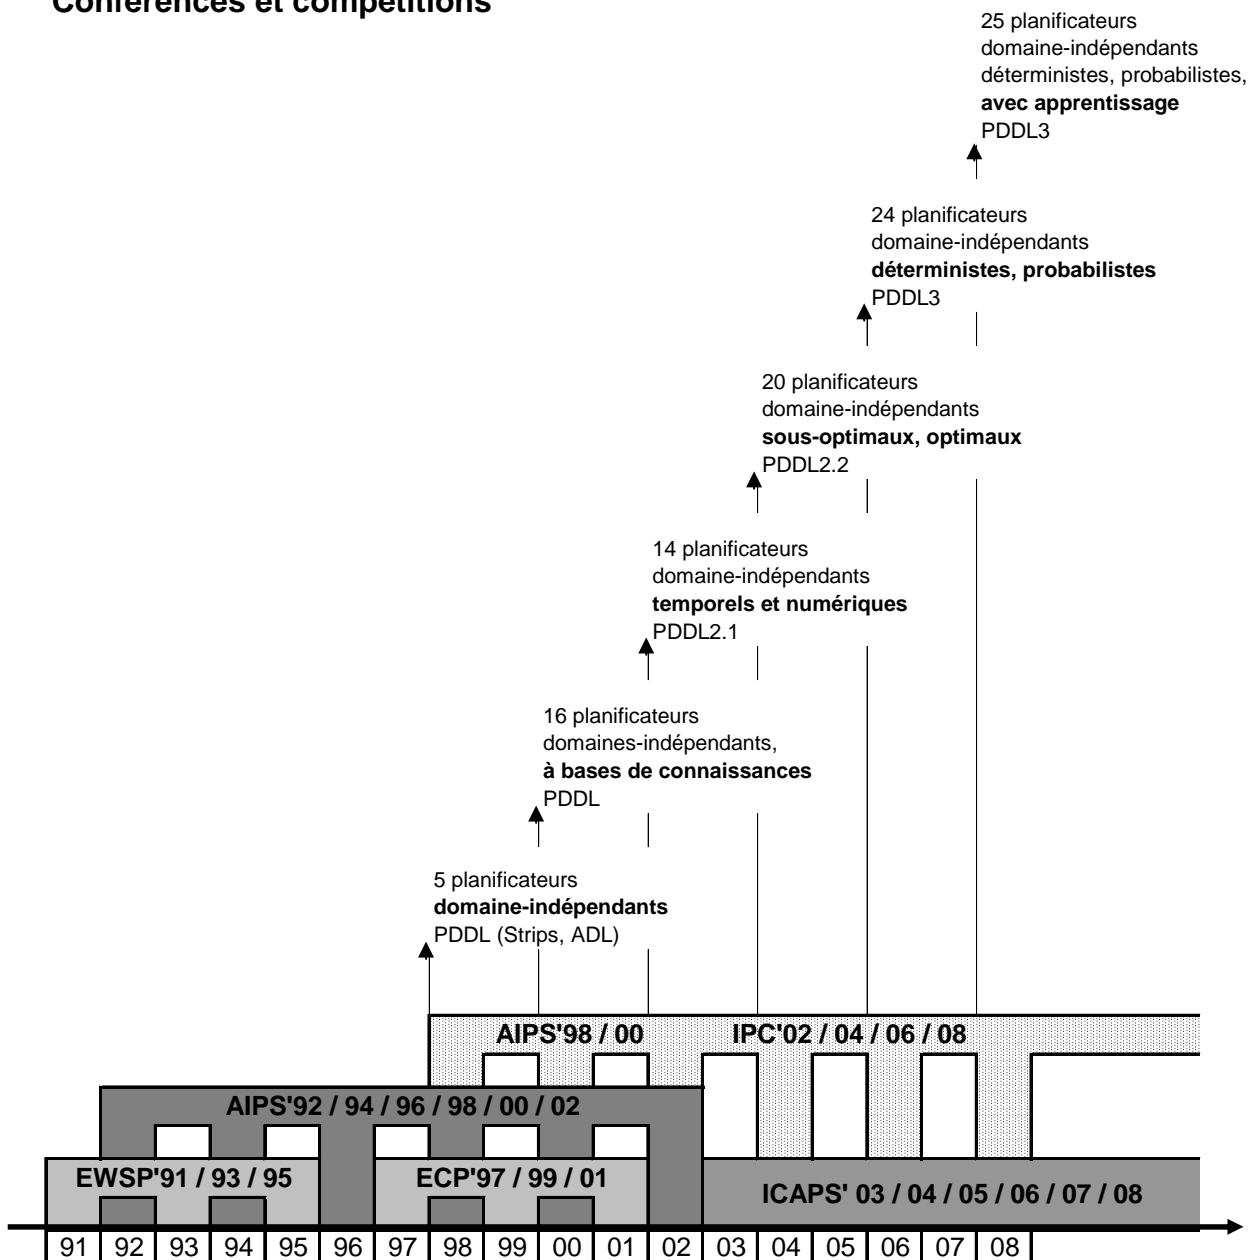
Conférences et compétitions

25 planificateurs domaine-indépendants déterministes, probabilistes, **avec apprentissage** PDDL3

24 planificateurs domaine-indépendants **déterministes, probabilistes** PDDL3

20 planificateurs domaine-indépendants **sous-optimaux, optimaux** PDDL2.2

14 planificateurs domaine-indépendants **temporels et numériques** PDDL2.1

16 planificateurs domaines-indépendants, **à bases de connaissances** PDDL

5 planificateurs **domaine-indépendants** PDDL (Strips, ADL)

AIPS'98 / 00

IPC'02 / 04 / 06 / 08

AIPS'92 / 94 / 96 / 98 / 00 / 02

EWSP'91 / 93 / 95

ECP'97 / 99 / 01

ICAPS' 03 / 04 / 05 / 06 / 07 / 08

| 91 | 92 | 93 | 94 | 95 | 96 | 97 | 98 | 99 | 00 | 01 | 02 | 03 | 04 | 05 | 06 | 07 | 08 |
|---|---|---|---|---|---|---|---|---|---|---|---|---|---|---|---|---|---|